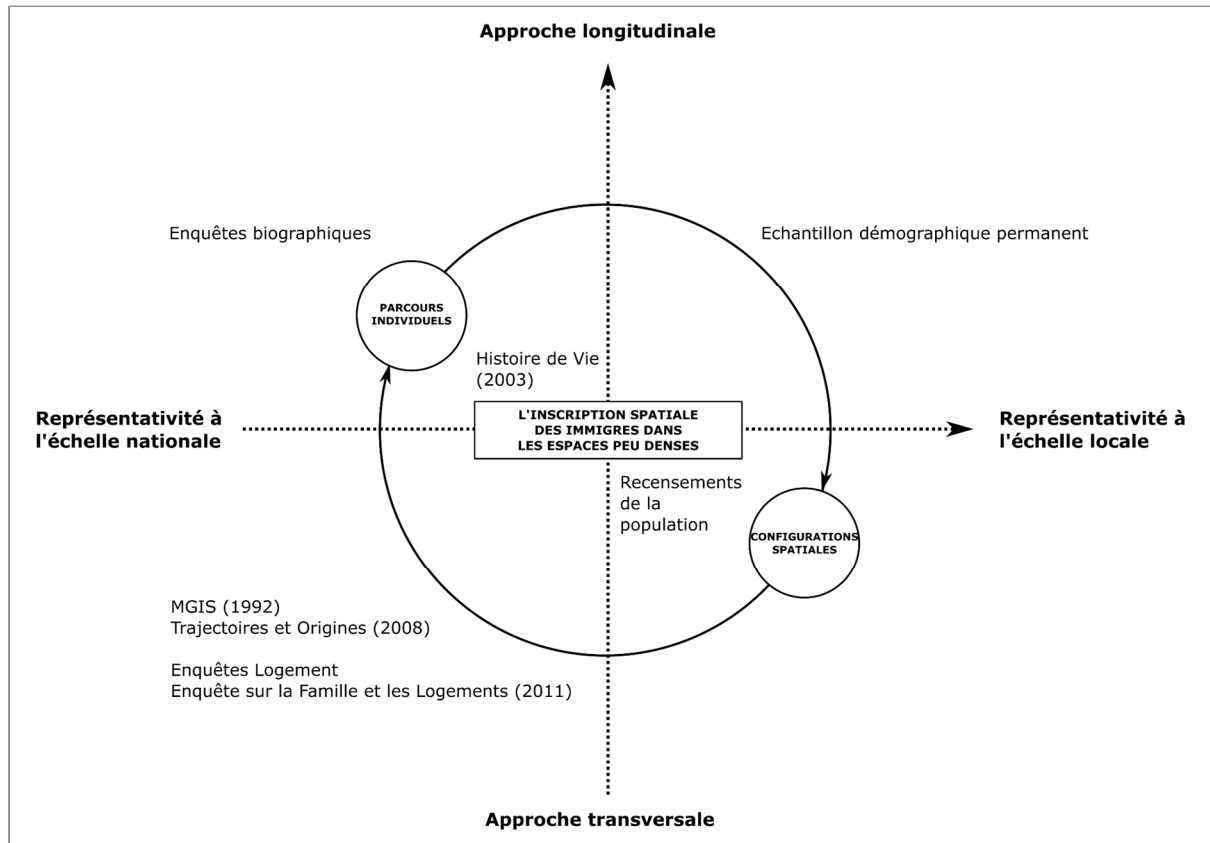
Approche longitudinale

Enquêtes biographiques

Echantillon démographique permanent

PARCOURS INDIVIDUELS

Histoire de Vie (2003)

Représentativité à l'échelle nationale

L'INSCRIPTION SPATIALE DES IMMIGRES DANS LES ESPACES PEU DENSES

Représentativité à l'échelle locale

Recensements de la population

CONFIGURATIONS SPATIALES

MGIS (1992)
Trajectoires et Origines (2008)

Enquêtes Logement
Enquête sur la Famille et les Logements (2011)

Approche transversale